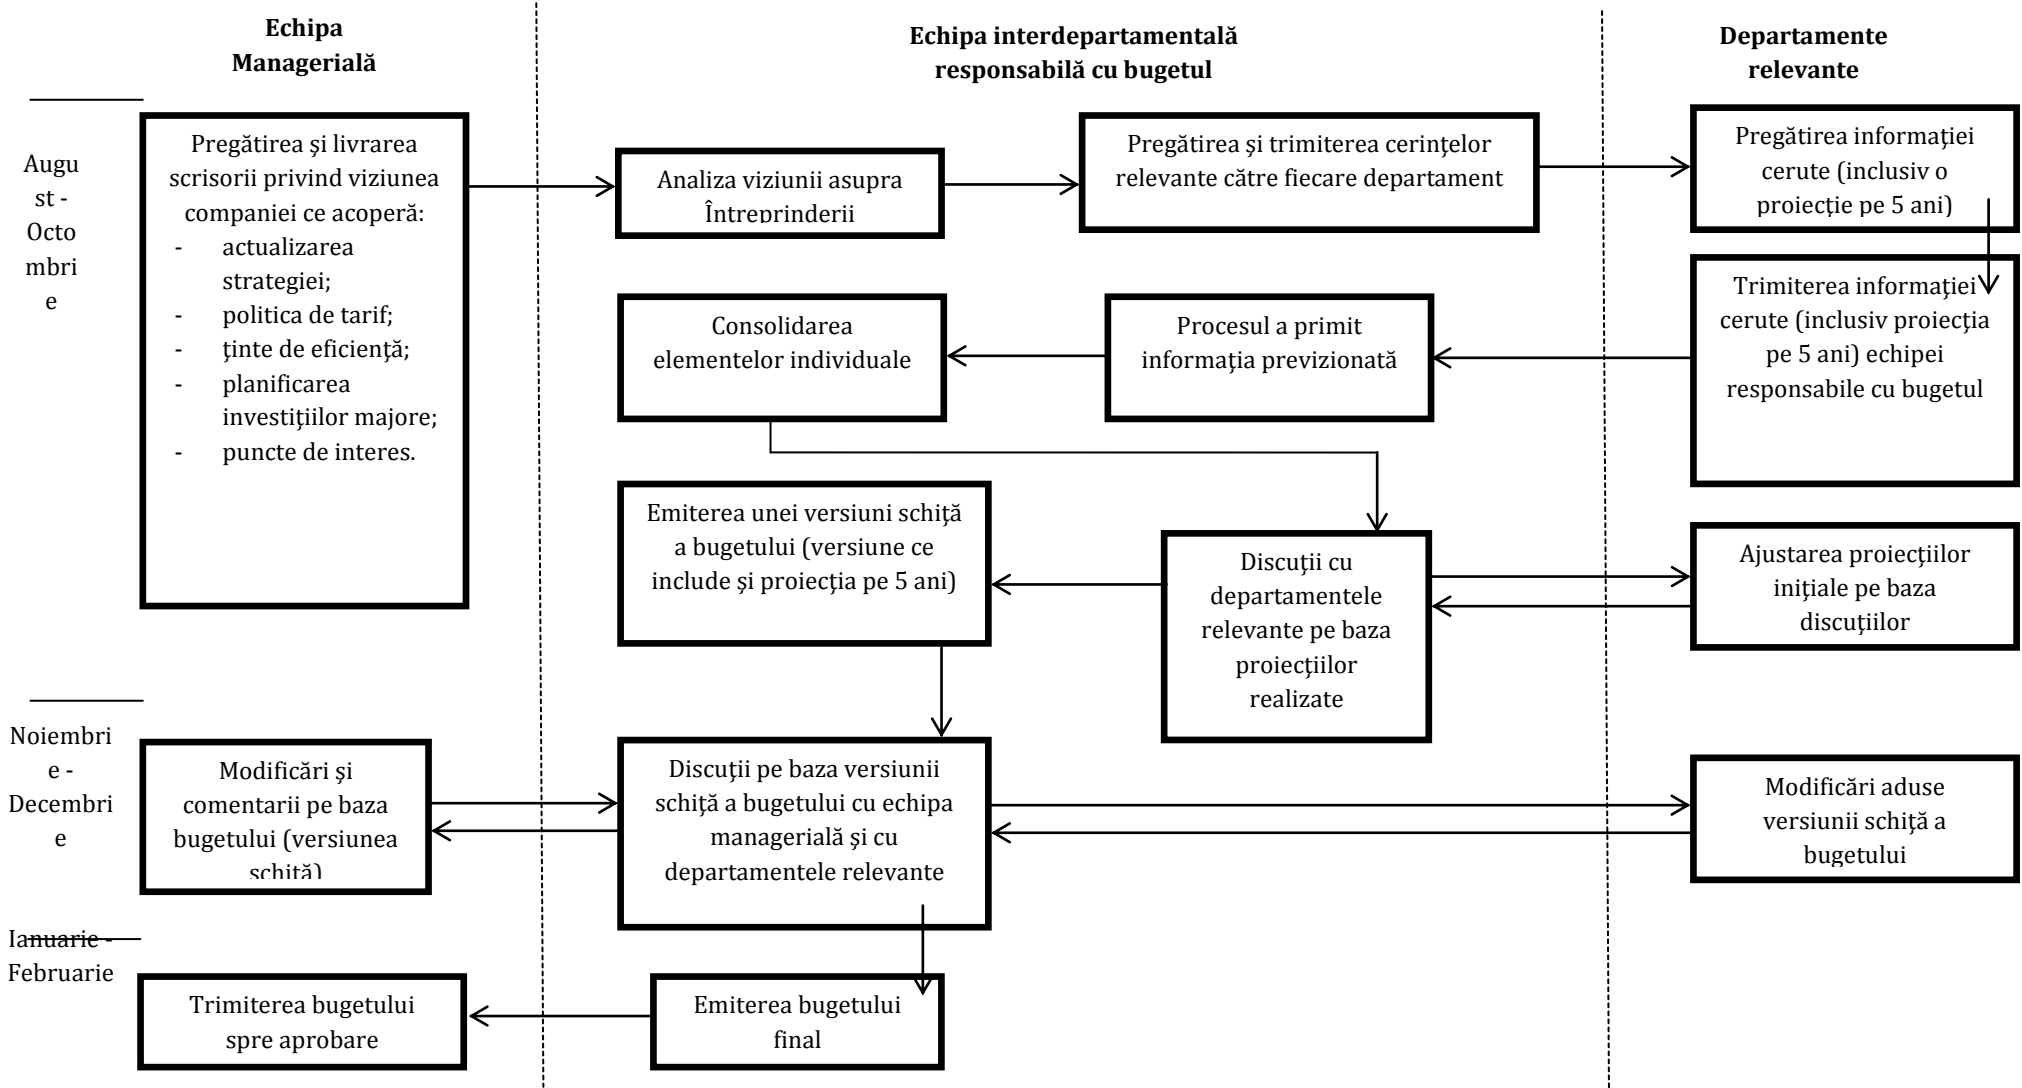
Echipa Managerială

Echipa interdepartamentală responsabilă cu bugetul

Departamente relevante

August - Octombrie

Pregătirea şi livrarea scrisorii privind viziunea companiei ce acoperă:
- actualizarea strategiei;
- politica de tarif;
- ţinte de eficienţă;
- planificarea investiţiilor majore;
- puncte de interes.

Analiza viziunii asupra Întreprinderii

Pregătirea şi trimiterea cerinţelor relevante către fiecare departament

Pregătirea informaţiei cerute (inclusiv o proiecţie pe 5 ani)

Trimiterea informaţiei cerute (inclusiv proiecţia pe 5 ani) echipei responsabile cu bugetul

Procesul a primit informaţia previzionată

Consolidarea elementelor individuale

Emiterea unei versiuni schiţă a bugetului (versiune ce include şi proiecţia pe 5 ani)

Discuţii cu departamentele relevante pe baza proiecţiilor realizate

Ajustarea proiecţiilor iniţiale pe baza discuţiilor

Noiembrie - Decembrie

Modificări şi comentarii pe baza bugetului (versiunea schiţă)

Discuţii pe baza versiunii schiţă a bugetului cu echipa managerială şi cu departamentele relevante

Modificări aduse versiunii schiţă a bugetului

Ianuarie - Februarie

Trimiterea bugetului spre aprobare

Emiterea bugetului final